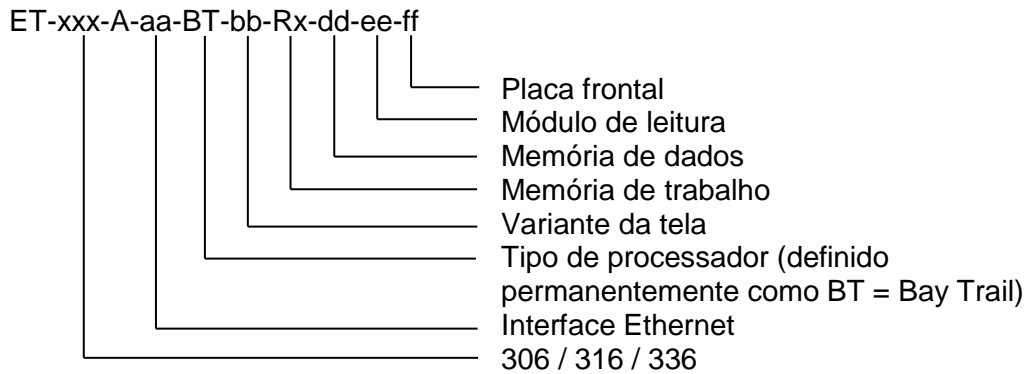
ET-xxx-A-aa-BT-bb-Rx-dd-ee-ff

Placa frontal
Módulo de leitura
Memória de dados
Memória de trabalho
Variante da tela
Tipo de processador (definido permanentemente como BT = Bay Trail)
Interface Ethernet
306 / 316 / 336